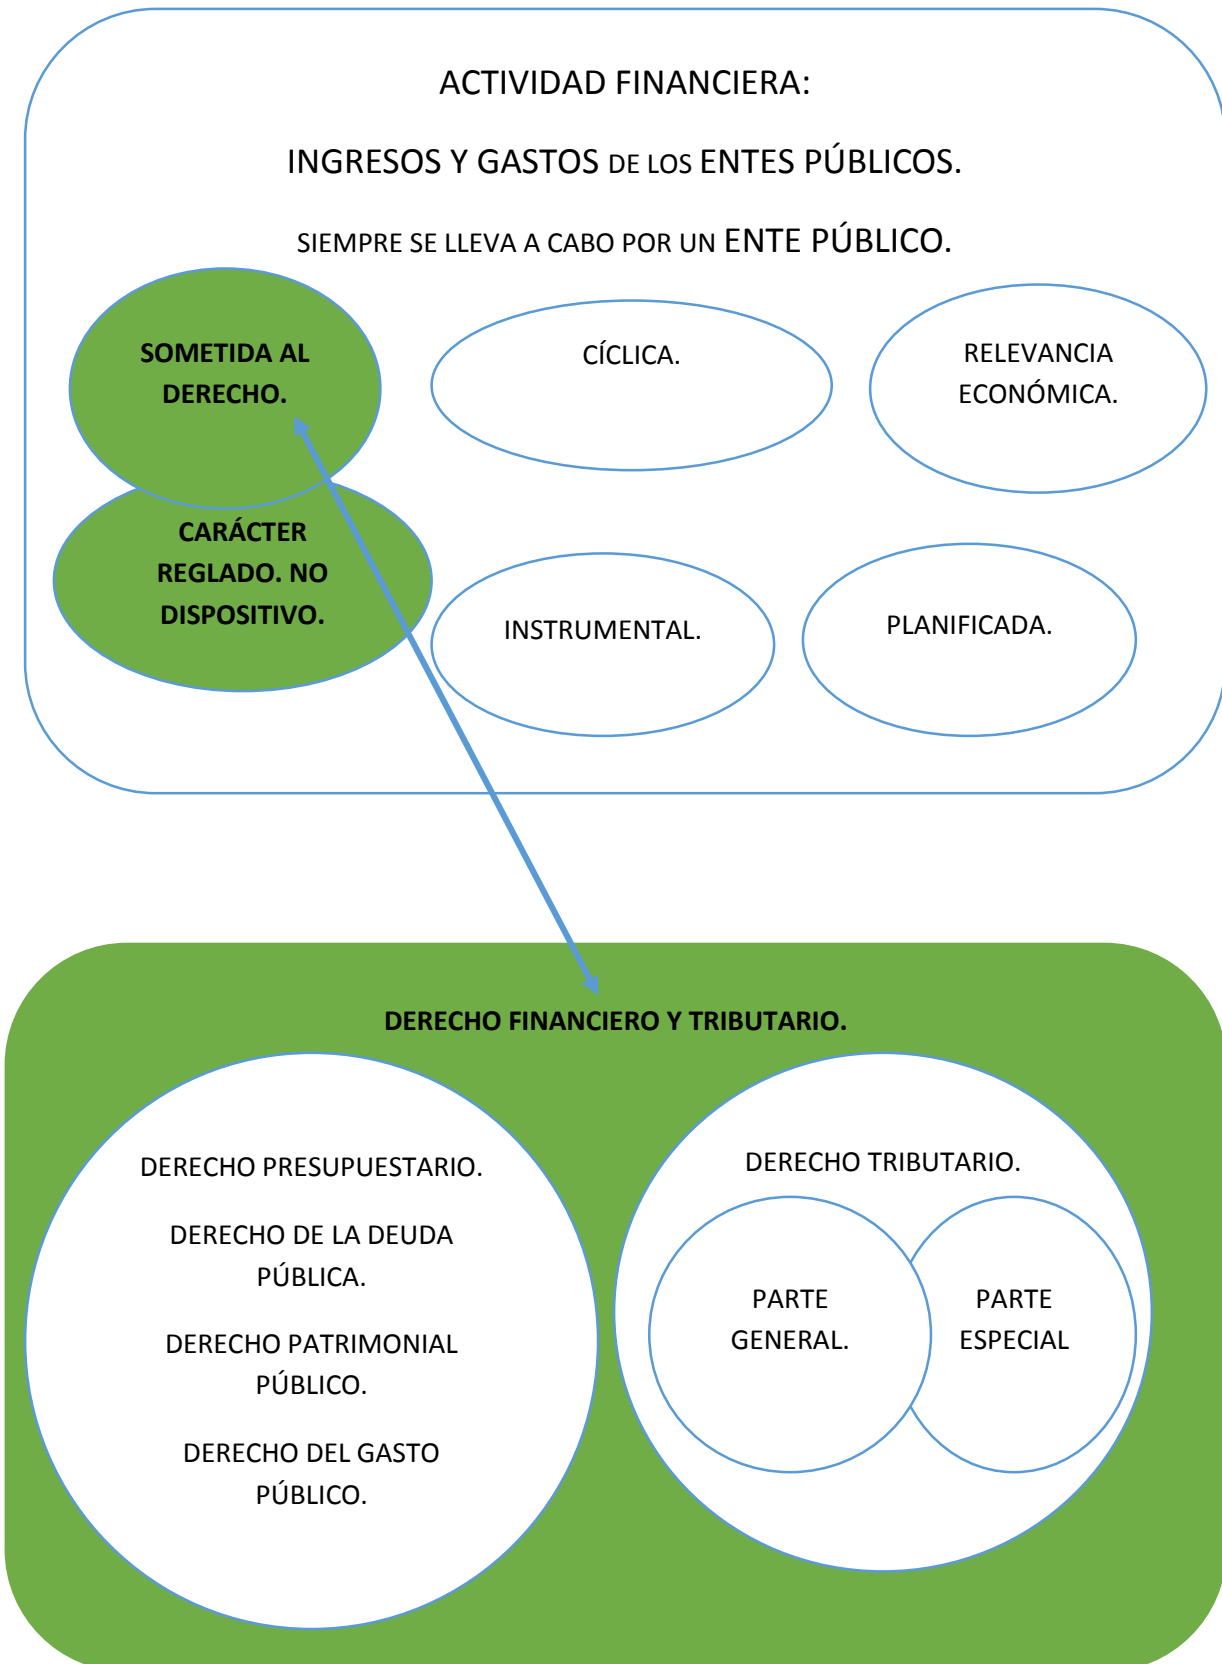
ACTIVIDAD FINANCIERA:

INGRESOS Y GASTOS DE LOS ENTES PÚBLICOS.

SIEMPRE SE LLEVA A CABO POR UN ENTE PÚBLICO.

SOMETIDA AL DERECHO.

CÍCLICA.

RELEVANCIA ECONÓMICA.

CARÁCTER REGLADO. NO DISPOSITIVO.

INSTRUMENTAL.

PLANIFICADA.

DERECHO FINANCIERO Y TRIBUTARIO.

DERECHO PRESUPUESTARIO.

DERECHO DE LA DEUDA PÚBLICA.

DERECHO PATRIMONIAL PÚBLICO.

DERECHO DEL GASTO PÚBLICO.

DERECHO TRIBUTARIO.

PARTE GENERAL.

PARTE ESPECIAL